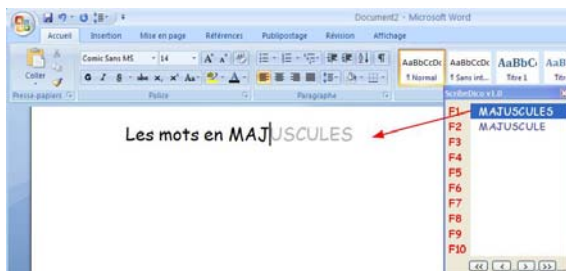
Document2 - Microsoft Word

Accueil Insertion Mise en page Références Publipostage Révision Affichage

Coller

Comic Sans MS 14

Presse-papiers Police Paragraphe

AaBbCcDc ¶ Normal
AaBbCcDc ¶ Sans int...
AaBbC Titre 1
AaB Titr

ScribeDico v1.0

F1 MAJUSCULES
F2 MAJUSCULE
F3
F4
F5
F6
F7
F8
F9
F10

Les mots en MAJUSCULES